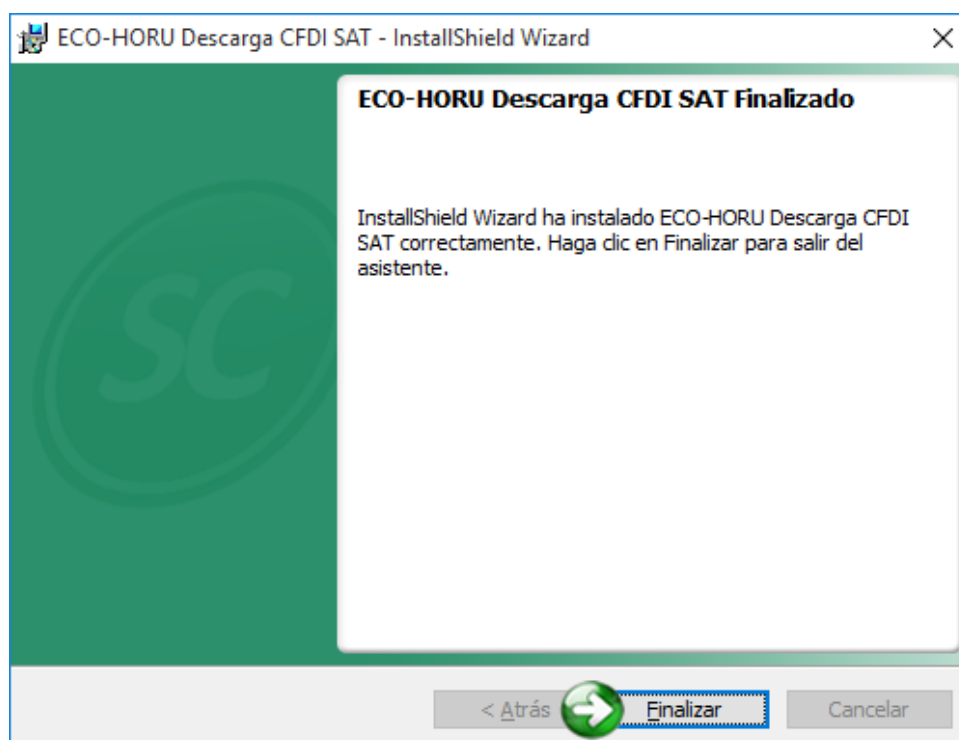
ECO-HORU Descarga CFDI SAT - InstallShield Wizard

ECO-HORU Descarga CFDI SAT Finalizado

InstallShield Wizard ha instalado ECO-HORU Descarga CFDI SAT correctamente. Haga clic en Finalizar para salir del asistente.

SC

< Atrás

Finalizar

Cancelar